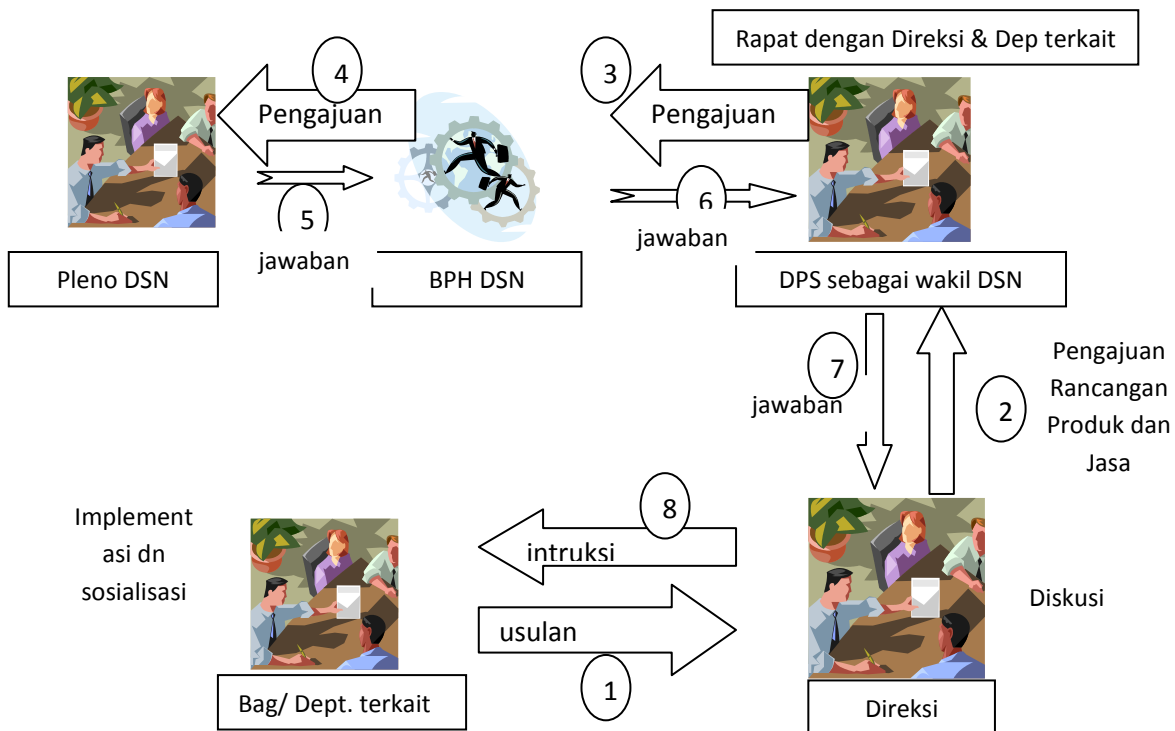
Rapat dengan Direksi & Dep terkait

4

Pengajuan

3

Pengajuan

5

jawaban

6

jawaban

Pleno DSN

BPH DSN

DPS sebagai wakil DSN

7

jawaban

2

Pengajuan Rancangan Produk dan Jasa

Implementasi dn sosialisasi

8

intruksi

usulan

1

Diskusi

Bag/ Dept. terkait

Direksi